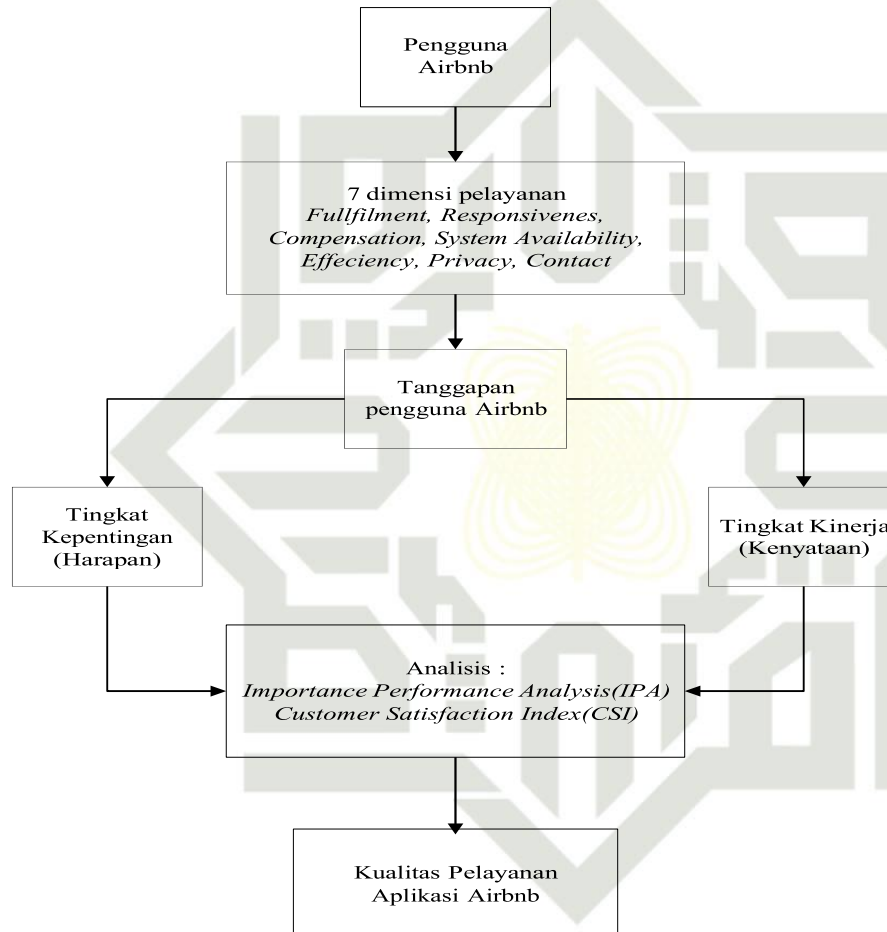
Pengguna Airbnb

7 dimensi pelayanan
*Fullfilment, Responsivenes, Compensation, System Availability, Effeciency, Privacy, Contact*

Tanggapan pengguna Airbnb

Tingkat Kepentingan (Harapan)

Tingkat Kinerja (Kenyataan)

Analisis :
*Importance Performance Analysis(IPA)*
*Customer Satisfaction Index(CSI)*

Kualitas Pelayanan Aplikasi Airbnb